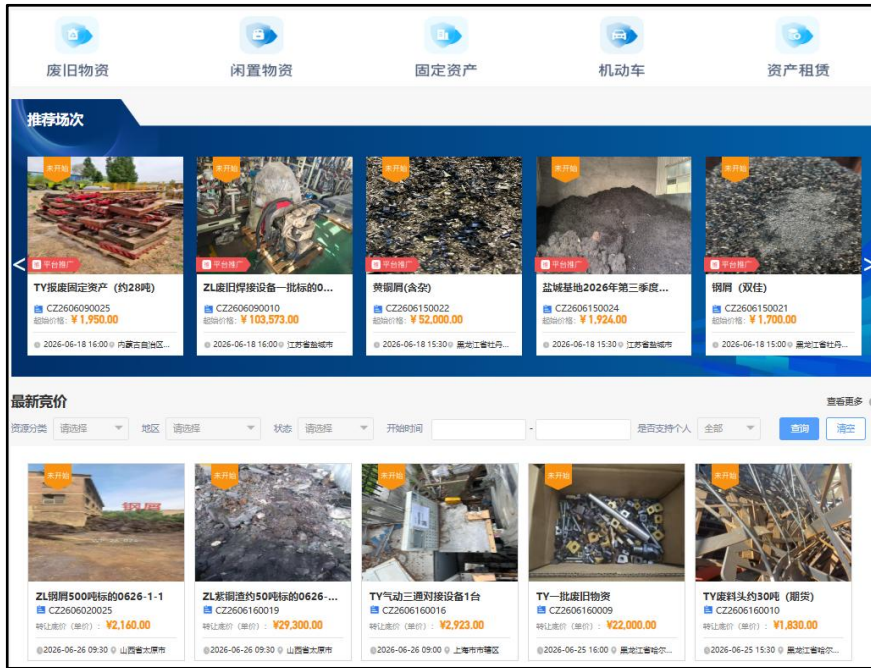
废旧物资 闲置物资 固定资产 机动车 资产租赁

推荐场次

未开始
平台推广
TY报废固定资产（约28吨）
CZ2606090025
起始价格：¥ 1,950.00
2026-06-18 16:00 内蒙古自治区...

未开始
平台推广
ZL废旧焊接设备一批标的0...
CZ2606090010
起始价格：¥ 103,573.00
2026-06-18 16:00 江苏省盐城市

未开始
平台推广
黄铜屑(含杂)
CZ2606150022
起始价格：¥ 52,000.00
2026-06-18 15:30 黑龙江省牡丹...

未开始
平台推广
盐城基地2026年第三季度...
CZ2606150024
起始价格：¥ 1,924.00
2026-06-18 15:30 江苏省盐城市

未开始
平台推广
钢屑（双佳）
CZ2606150021
起始价格：¥ 1,700.00
2026-06-18 15:00 黑龙江省牡丹...

最新竞价
查看更多

资源分类 请选择 地区 请选择 状态 请选择 开始时间 - 是否支持个人 全部 查询 清空

未开始
ZL钢屑500吨标的0626-1-1
CZ2606020025
转让底价（单价）：¥2,160.00
2026-06-26 09:30 山西省太原市

未开始
ZL紫铜渣约50吨标的0626-...
CZ2606160019
转让底价（单价）：¥29,300.00
2026-06-26 09:30 山西省太原市

未开始
TY气动三通对接设备1台
CZ2606160016
转让底价（单价）：¥2,923.00
2026-06-26 09:00 上海市市辖区

未开始
TY一批废旧物资
CZ2606160009
转让底价（单价）：¥22,000.00
2026-06-25 16:00 黑龙江省哈尔...

未开始
TY废料头约30吨（期货）
CZ2606160010
转让底价（单价）：¥1,830.00
2026-06-25 15:30 黑龙江省哈尔...